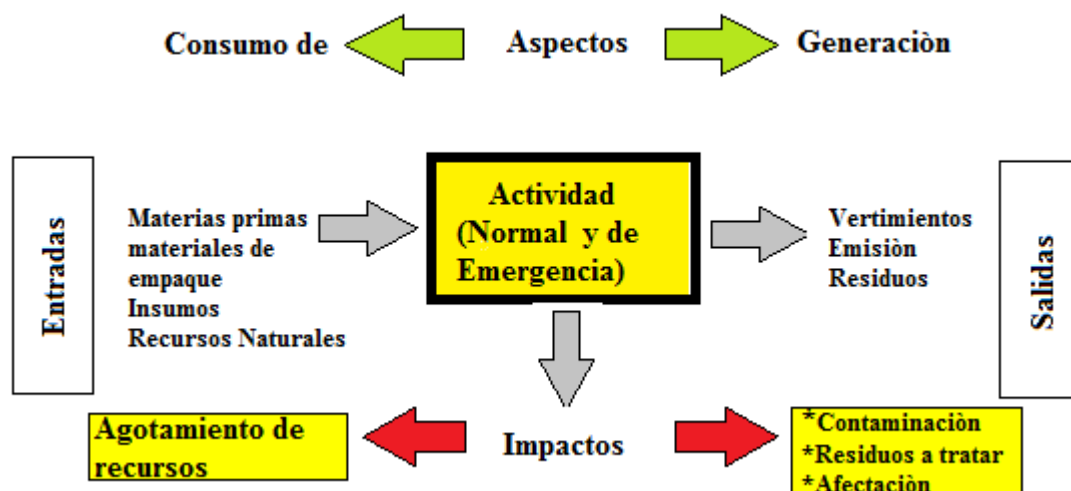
Consumo de

Aspectos

Generaciòn

Entradas

Materias primas
materiales de
empaque
Insumos
Recursos Naturales

Actividad
(Normal y de
Emergencia)

Vertimientos
Emisiòn
Residuos

Salidas

Agotamiento de
recursos

Impactos

*Contaminaciòn
*Residuos a tratar
*Afectaciòn